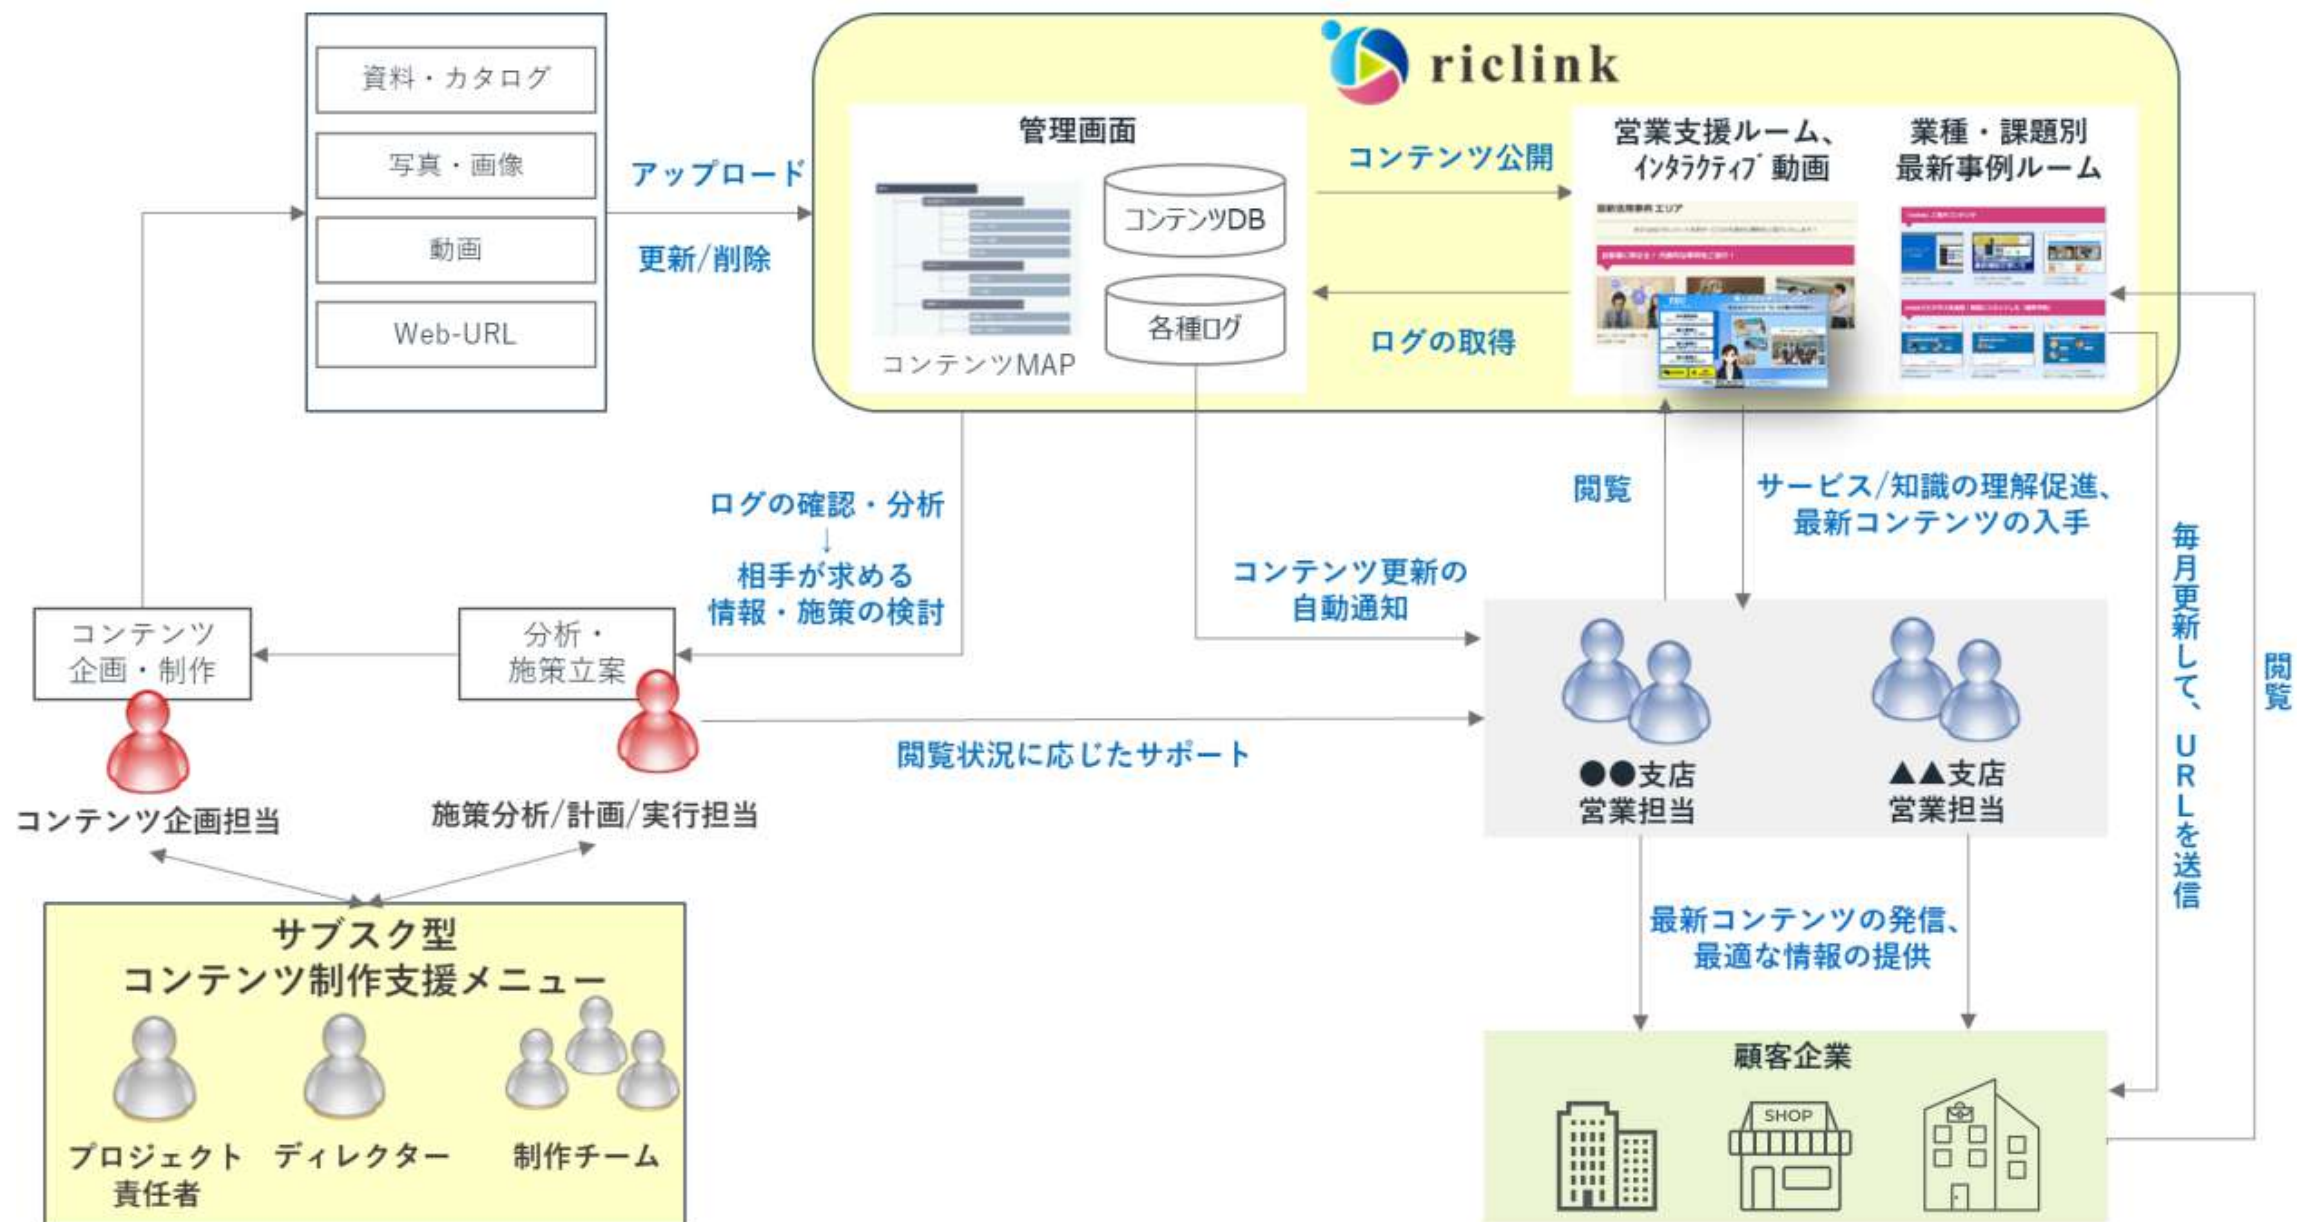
資料・カタログ

写真・画像

動画

Web-URL

アップロード

更新/削除

riclink

管理画面

コンテンツMAP

コンテンツDB

各種ログ

コンテンツ公開

ログの取得

営業支援ルーム、インタラクティブ動画

業種・課題別最新事例ルーム

ログの確認・分析
↓
相手が求める情報・施策の検討

コンテンツ更新の自動通知

閲覧

サービス/知識の理解促進、最新コンテンツの入手

毎月更新して、URLを送信

閲覧

コンテンツ企画・制作

分析・施策立案

コンテンツ企画担当

施策分析/計画/実行担当

閲覧状況に応じたサポート

●●支店営業担当

▲▲支店営業担当

最新コンテンツの発信、最適な情報の提供

顧客企業

SHOP

サブスク型
コンテンツ制作支援メニュー

プロジェクト責任者

ディレクター

制作チーム